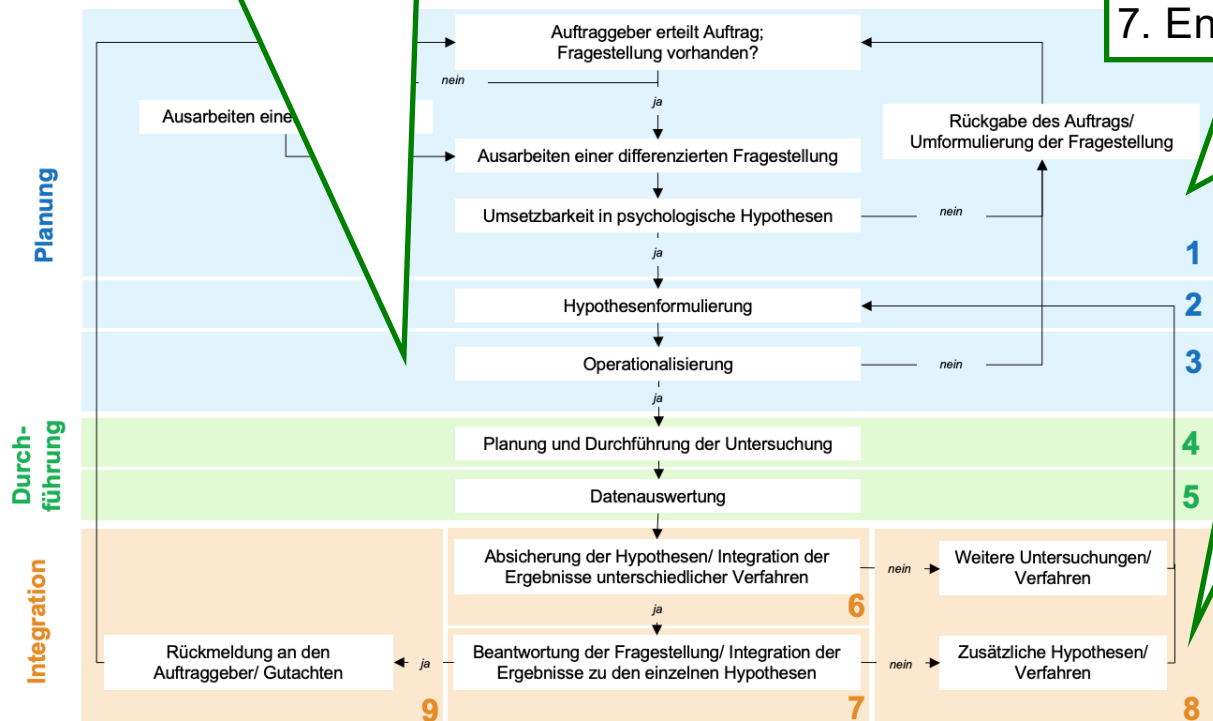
7. En

Planung

Auftraggeber erteilt Auftrag; Fragestellung vorhanden?

nein

ja

Ausarbeiten eine

Rückgabe des Auftrags/ Umformulierung der Fragestellung

Ausarbeiten einer differenzierten Fragestellung

Umsetzbarkeit in psychologische Hypothesen

nein

ja

1

Hypothesenformulierung

2

Operationalisierung

nein

3

ja

Durchführung

Planung und Durchführung der Untersuchung

4

Datenauswertung

5

Integration

Absicherung der Hypothesen/ Integration der Ergebnisse unterschiedlicher Verfahren

nein

Weitere Untersuchungen/ Verfahren

6

ja

Rückmeldung an den Auftraggeber/ Gutachten

ja

Beantwortung der Fragestellung/ Integration der Ergebnisse zu den einzelnen Hypothesen

nein

Zusätzliche Hypothesen/ Verfahren

9

7

8